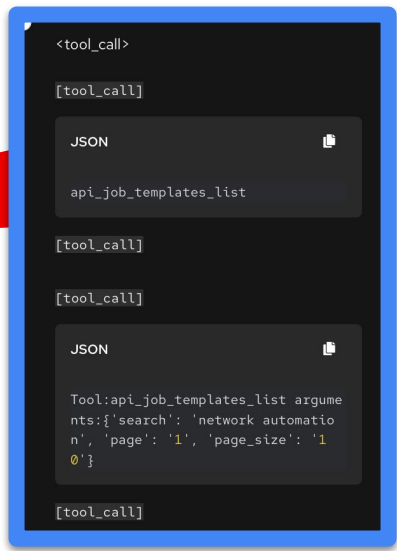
<tool_call>

[tool_call]

JSON

api_job_templates_list

[tool_call]

[tool_call]

JSON

Tool:api_job_templates_list arguments:{'search': 'network automation', 'page': '1', 'page_size': '10'}

[tool_call]